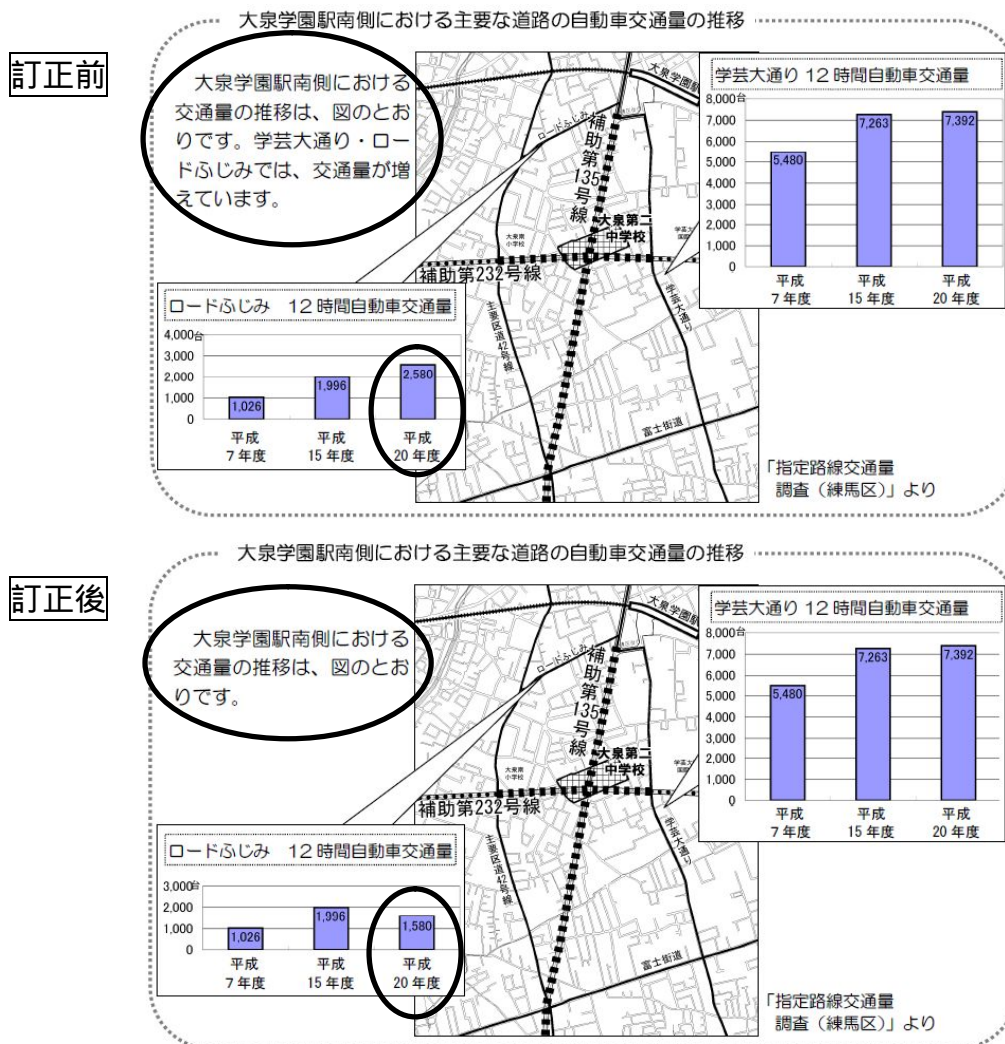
訂正前

大泉学園駅南側における主要な道路の自動車交通量の推移

大泉学園駅南側における交通量の推移は、図のとおりです。学芸大通り・ロードふじみでは、交通量が増えています。

学芸大通り 12 時間自動車交通量

8,000台
7,000
6,000
5,000
4,000
3,000
2,000
1,000
0

5,480
7,263
7,392

平成 7 年度
平成 15 年度
平成 20 年度

ロードふじみ 12 時間自動車交通量

4,000台
3,000
2,000
1,000
0

1,026
1,996
2,580

平成 7 年度
平成 15 年度
平成 20 年度

大泉学園駅
ロードふじみ
補助第135号線
大泉第二中学校
大泉南小学校
補助第232号線
主要区道42号線
学芸大通り
富士街道

「指定路線交通量調査（練馬区）」より

訂正後

大泉学園駅南側における主要な道路の自動車交通量の推移

大泉学園駅南側における交通量の推移は、図のとおりです。

学芸大通り 12 時間自動車交通量

8,000台
7,000
6,000
5,000
4,000
3,000
2,000
1,000
0

5,480
7,263
7,392

平成 7 年度
平成 15 年度
平成 20 年度

ロードふじみ 12 時間自動車交通量

3,000台
2,000
1,000
0

1,026
1,996
1,580

平成 7 年度
平成 15 年度
平成 20 年度

大泉学園駅
ロードふじみ
補助第135号線
大泉第二中学校
大泉南小学校
補助第232号線
主要区道42号線
学芸大通り
富士街道

「指定路線交通量調査（練馬区）」より